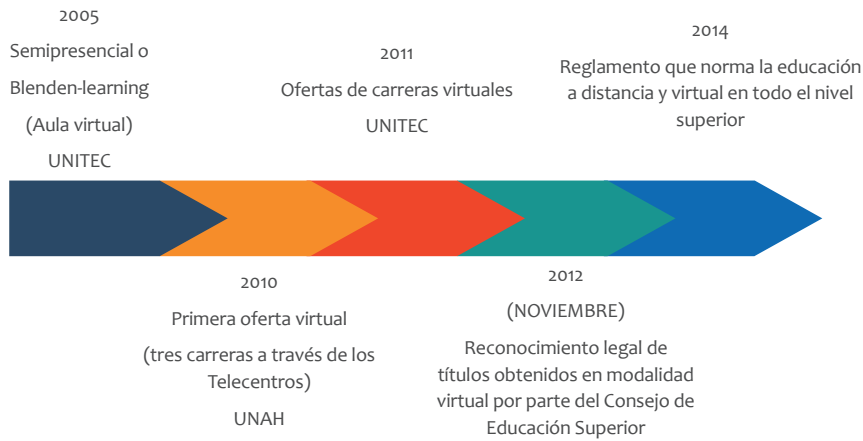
2005

Semipresencial o Blenden-learning (Aula virtual)

UNITEC

2011

Ofertas de carreras virtuales

UNITEC

2014

Reglamento que norma la educación a distancia y virtual en todo el nivel superior

2010

Primera oferta virtual

(tres carreras a través de los Telecentros)

UNAH

2012

(NOVIEMBRE)

Reconocimiento legal de títulos obtenidos en modalidad virtual por parte del Consejo de Educación Superior